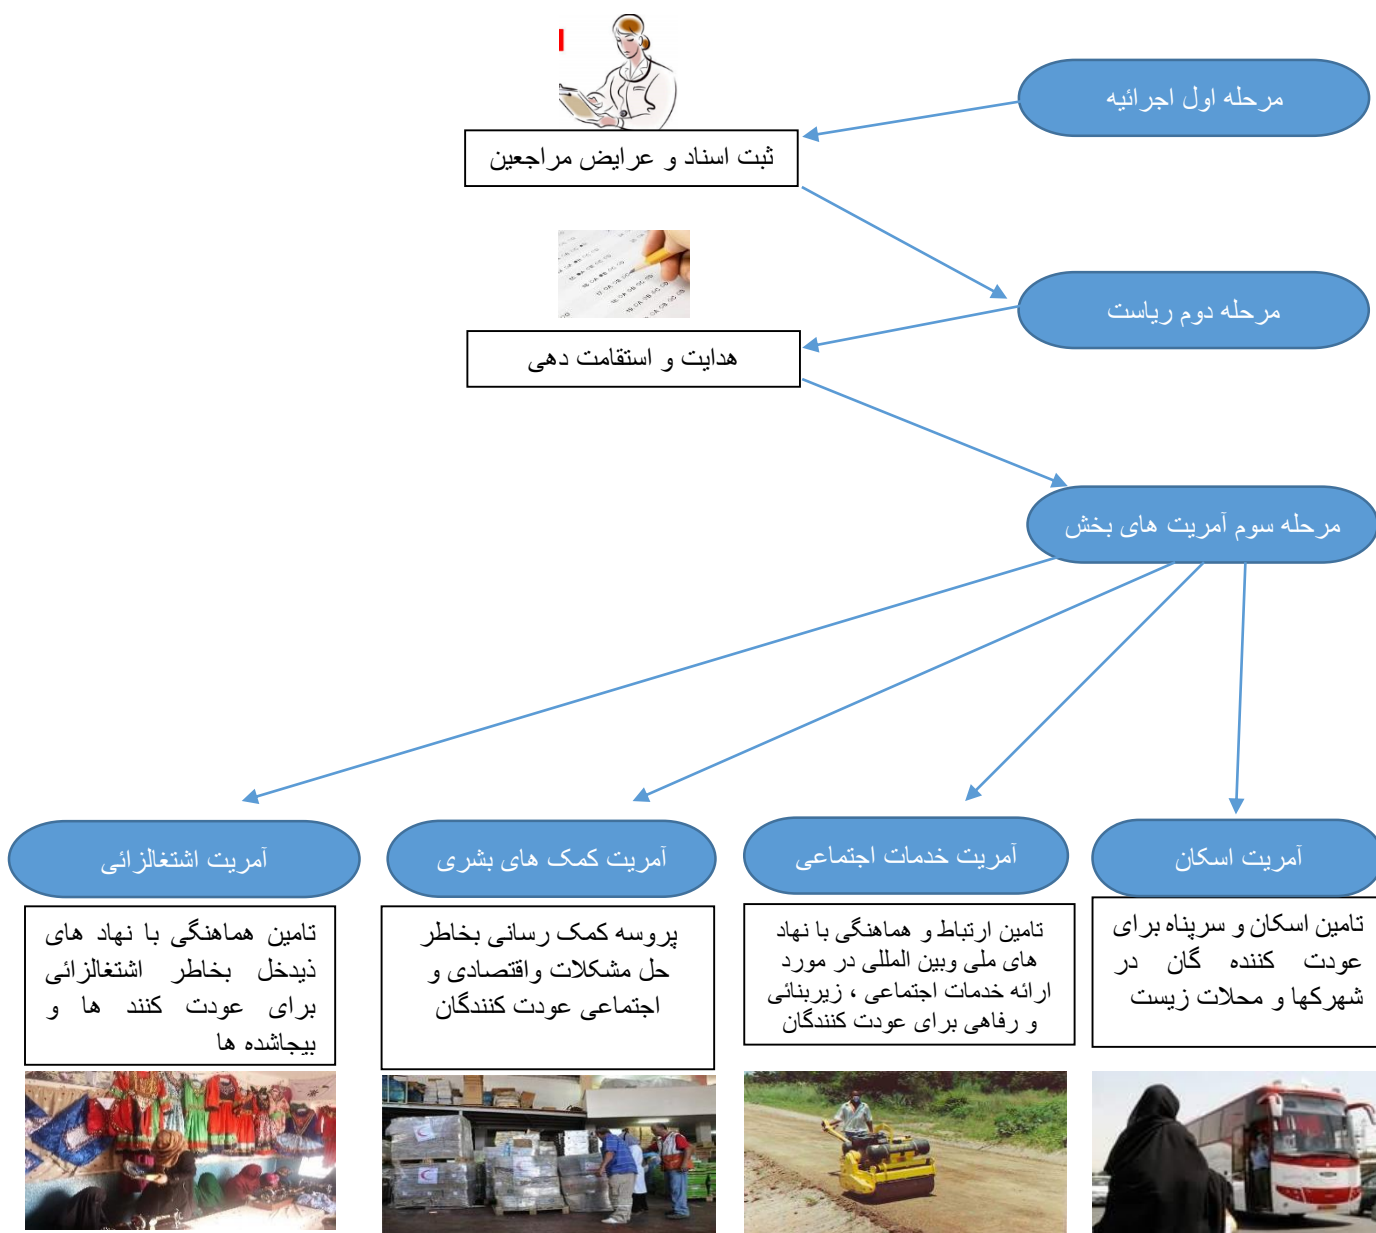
مرحله اول اجرائیه

ثبت اسناد و عرایض مراجعین

مرحله دوم ریاست

هدایت و استقامت دهی

مرحله سوم آمریت های بخش

آمریت اسکان

تامین اسکان و سرپناه برای عودت کننده گان در شهرکها و محلات زیست

آمریت خدمات اجتماعی

تامین ارتباط و هماهنگی با نهاد های ملی وبین المللی در مورد ارائه خدمات اجتماعی ، زیربنائی و رفاهی برای عودت کنندگان

آمریت کمک های بشری

پروسه کمک رسانی بخاطر حل مشکلات واقتصادی و اجتماعی عودت کنندگان

آمریت اشتغالزائی

تامین هماهنگی با نهاد های ذیدخل بخاطر اشتغالزائی برای عودت کنند ها و بیجاشده ها